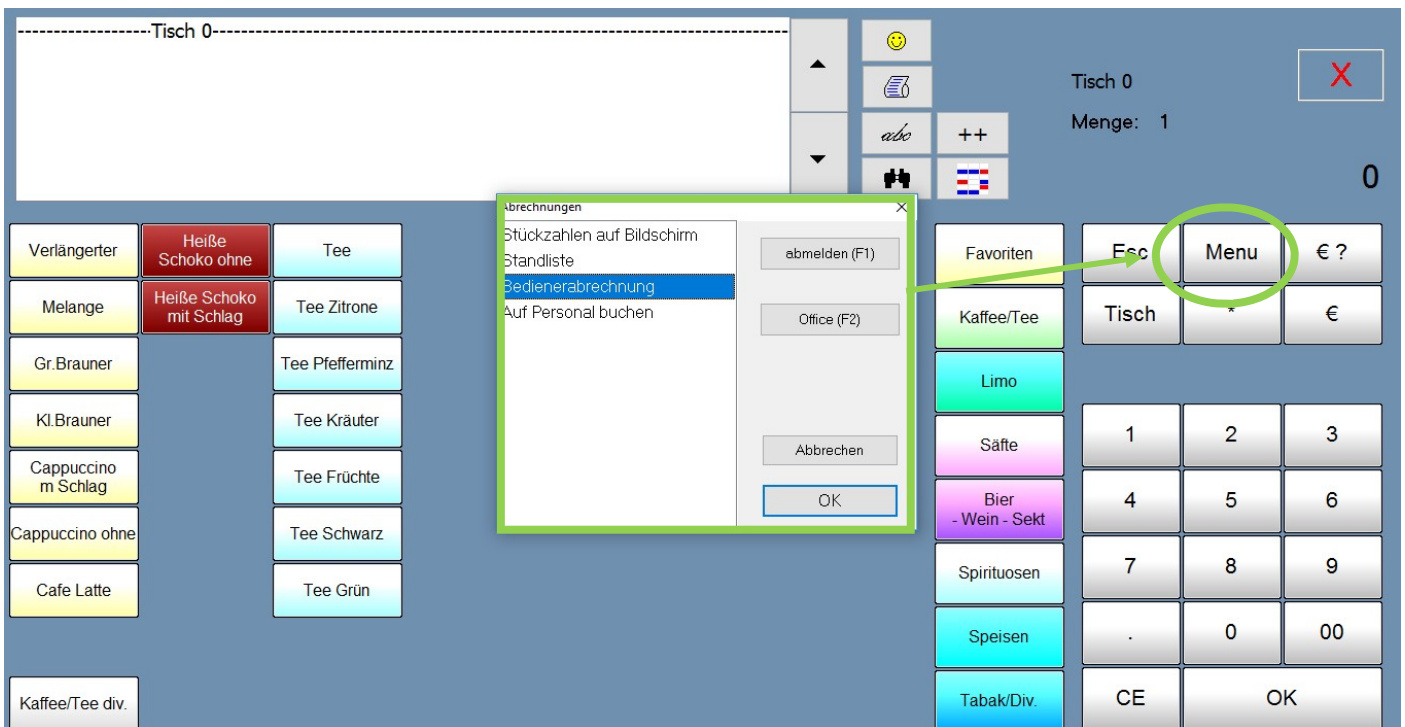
------------------Tisch 0------------------------------------------------------------------------------------------------------------

abc

++

Tisch 0

Menge: 1

X

0

Verlängerter

Heiße Schoko ohne

Tee

Melange

Heiße Schoko mit Schlag

Tee Zitrone

Gr.Brauner

Tee Pfefferminz

Kl.Brauner

Tee Kräuter

Cappuccino m Schlag

Tee Früchte

Cappuccino ohne

Tee Schwarz

Cafe Latte

Tee Grün

Kaffee/Tee div.

Abrechnungen

Stückzahlen auf Bildschirm
Standliste
Bedienerabrechnung
Auf Personal buchen

abmelden (F1)

Office (F2)

Abbrechen

OK

Favoriten

Kaffee/Tee

Limo

Säfte

Bier - Wein - Sekt

Spirituosen

Speisen

Tabak/Div.

Esc

Menu

€ ?

Tisch

*

€

1

2

3

4

5

6

7

8

9

.

0

00

CE

OK